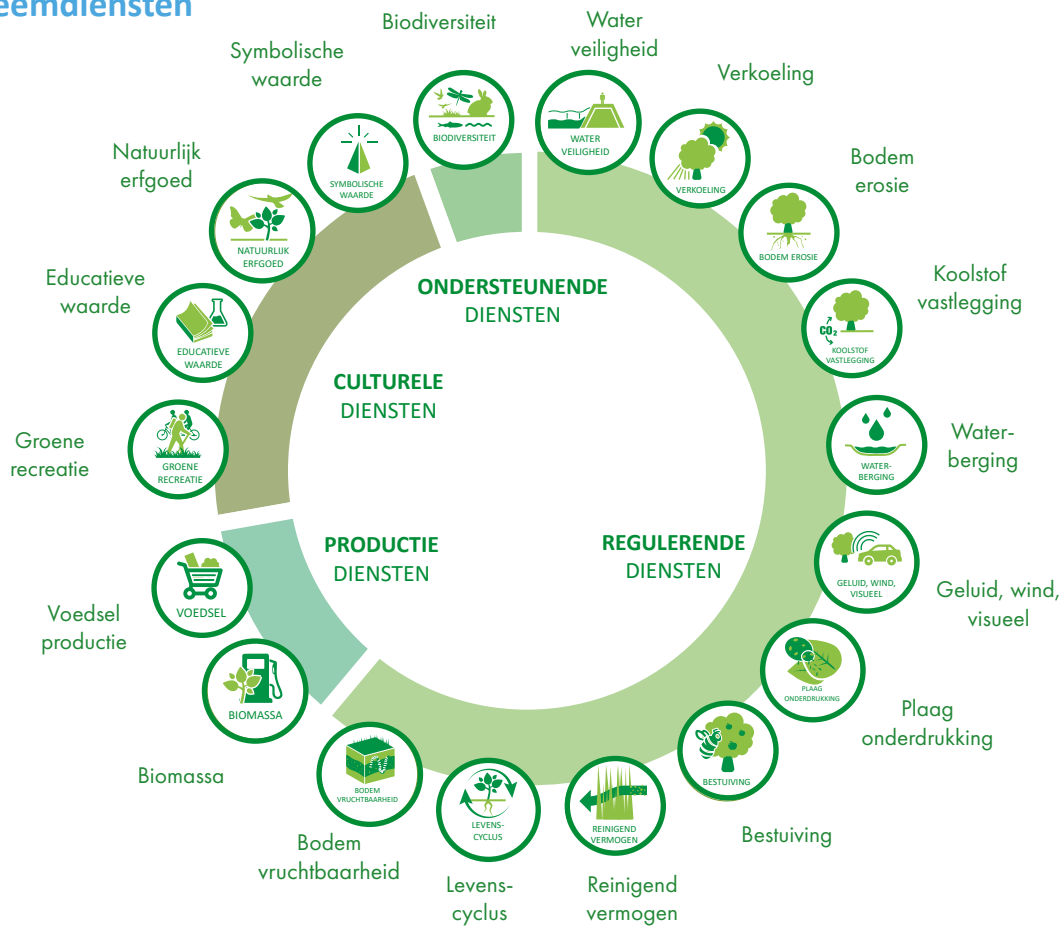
eemdiensten

Biodiversiteit

BIODIVERSITEIT

Water veiligheid

WATER VEILIGHEID

Verkoeling

VERKOELING

Bodem erosie

BODEM EROSIE

Koolstof vastlegging

$CO_2$

KOOLSTOF VASTLEGGING

Waterberging

WATERBERGING

Geluid, wind, visueel

GELUID, WIND, VISUEEL

Plaag onderdrukking

PLAAG ONDERDRUKKING

Bestuiving

BESTUIVING

Reinigend vermogen

REINIGEND VERMOGEN

Levenscyclus

LEVENSCYCLUS

Bodem vruchtbaarheid

BODEM VRUCHTBAARHEID

Biomassa

BIOMASSA

Voedsel productie

VOEDSEL

Groene recreatie

GROENE RECREATIE

Educatieve waarde

EDUCATIEVE WAARDE

Natuurlijk erfgoed

NATUURLIJK ERFGOED

Symbolische waarde

SYMBOLISCHE WAARDE

ONDERSTEUNENDE DIENSTEN

CULTURELE DIENSTEN

PRODUCTIE DIENSTEN

REGULERENDE DIENSTEN